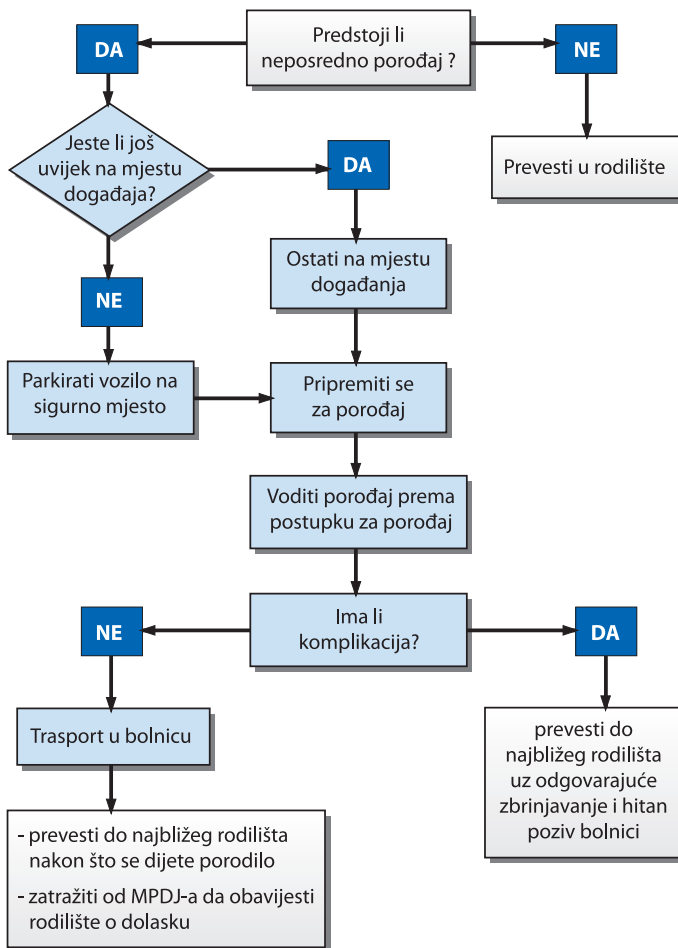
Predstoji li neposredno porođaj ?

DA

NE

Prevesti u rodilište

Jeste li još uvijek na mjestu događaja?

DA

Ostati na mjestu događanja

NE

Parkirati vozilo na sigurno mjesto

Pripremiti se za porođaj

Voditi porođaj prema postupku za porođaj

Ima li komplikacija?

NE

DA

Trasport u bolnicu

prevesti do najbližeg rodilišta uz odgovarajuće zbrinjavanje i hitan poziv bolnici

- prevesti do najbližeg rodilišta nakon što se dijete porodilo
- zatražiti od MPDJ-a da obavijesti rodilište o dolasku